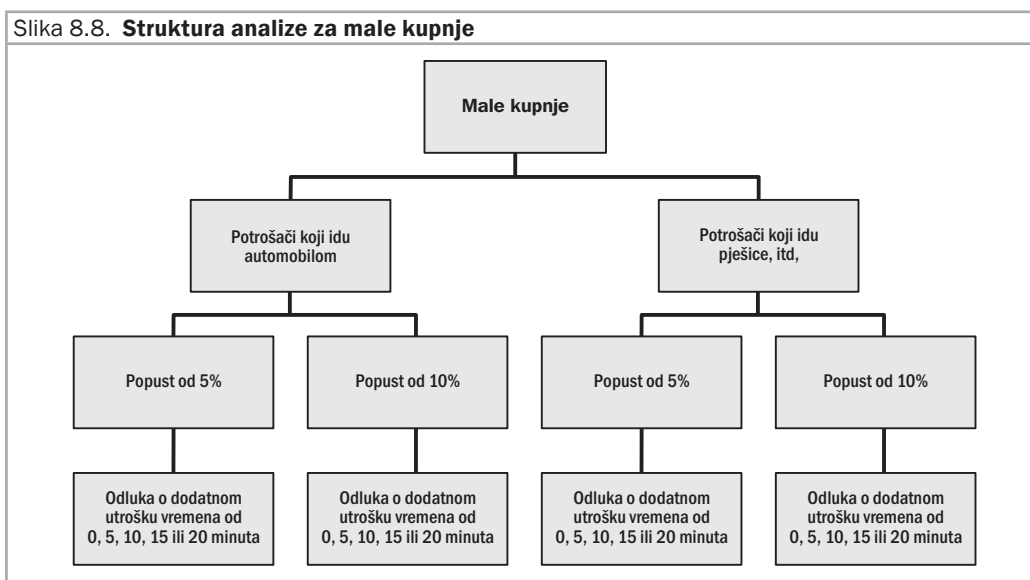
Slika 8.8. **Struktura analize za male kupnje**

Male kupnje

Potrošači koji idu automobilom

Potrošači koji idu pješice, itd,

Popust od 5%

Popust od 10%

Popust od 5%

Popust od 10%

Odluka o dodatnom utrošku vremena od 0, 5, 10, 15 ili 20 minuta

Odluka o dodatnom utrošku vremena od 0, 5, 10, 15 ili 20 minuta

Odluka o dodatnom utrošku vremena od 0, 5, 10, 15 ili 20 minuta

Odluka o dodatnom utrošku vremena od 0, 5, 10, 15 ili 20 minuta